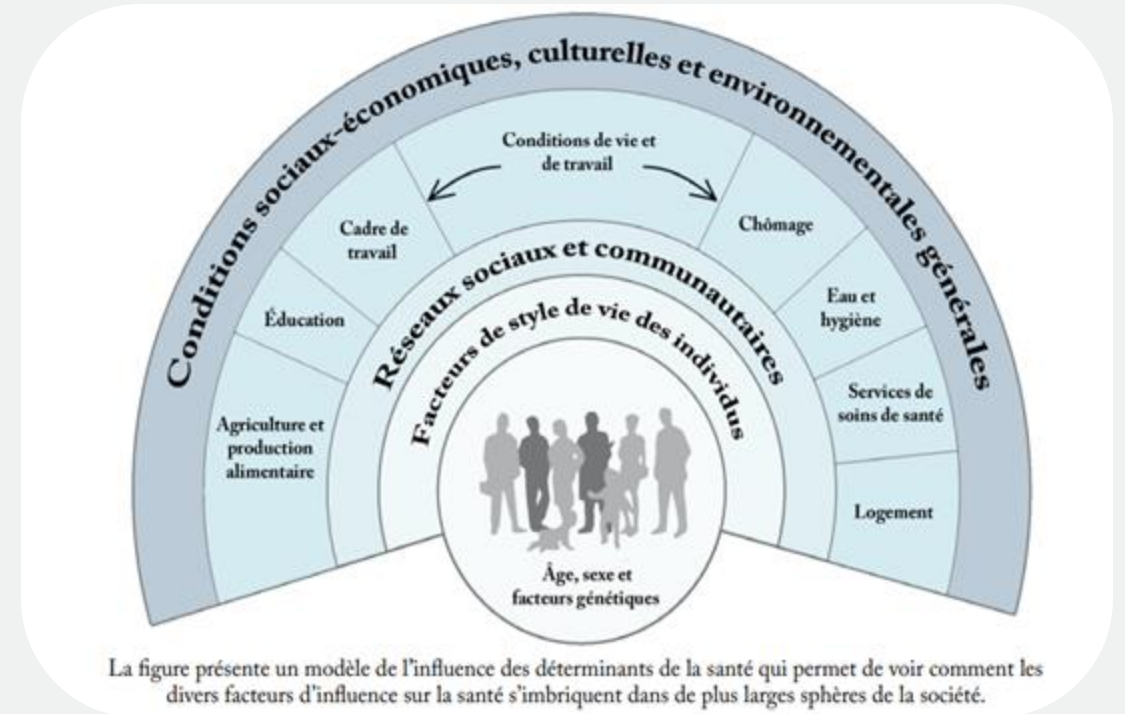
Conditions sociaux-économiques, culturelles et environnementales générales

Conditions de vie et de travail

Cadre de travail

Chômage

Éducation

Eau et hygiène

Agriculture et production alimentaire

Services de soins de santé

Logement

Réseaux sociaux et communautaires

Facteurs de style de vie des individus

Âge, sexe et facteurs génétiques

La figure présente un modèle de l'influence des déterminants de la santé qui permet de voir comment les divers facteurs d'influence sur la santé s'imbriquent dans de plus larges sphères de la société.